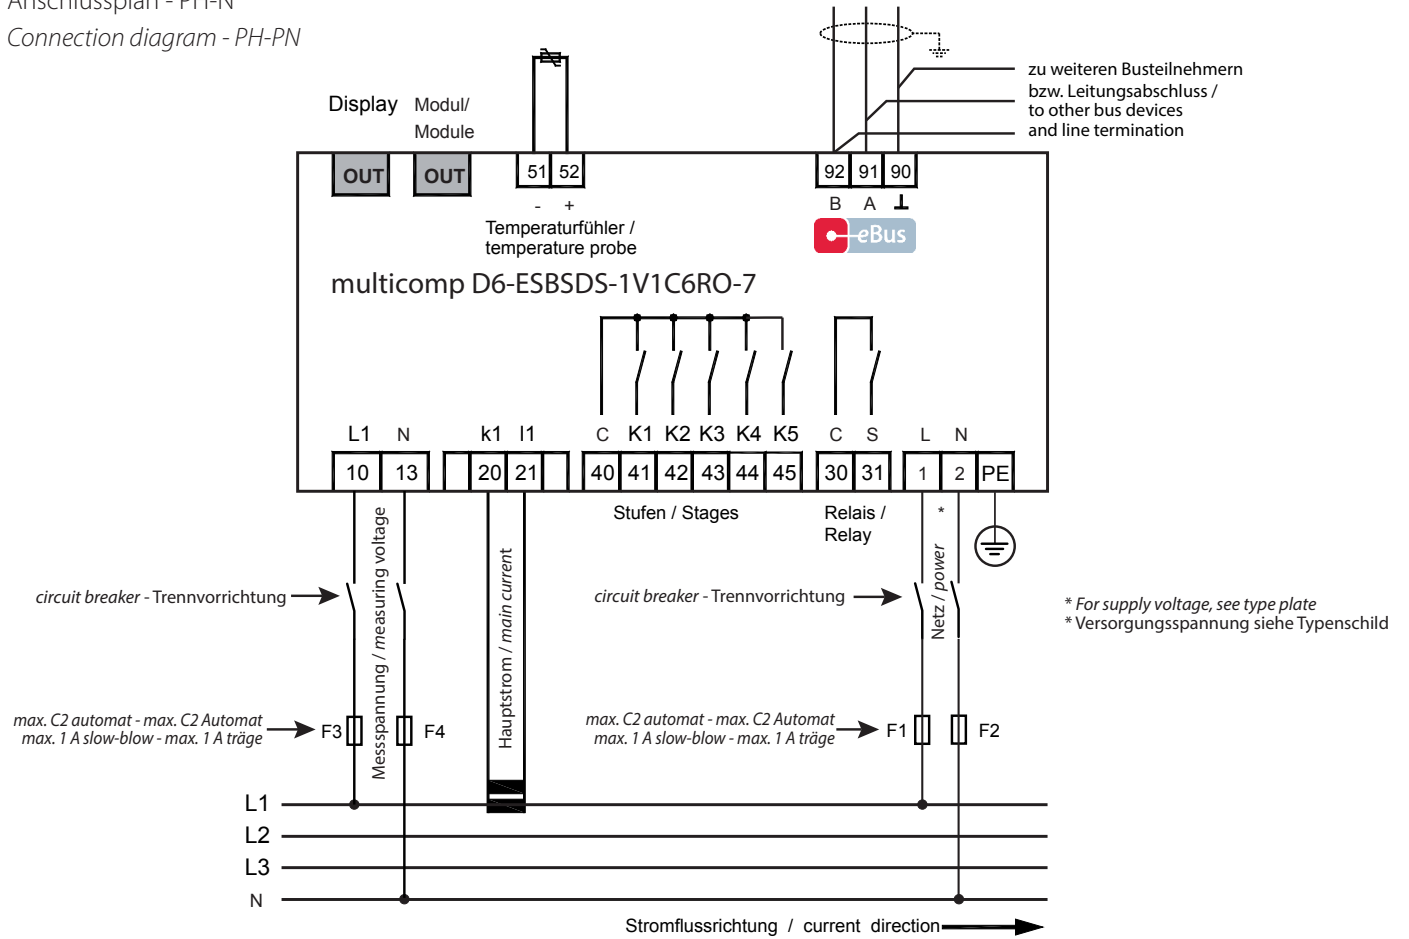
Anschlussplan - PH-N
Connection diagram - PH-PN

Display
OUT
Modul/ Module
OUT
51 52
- +
Temperaturfühler / temperature probe
92 91 90
B A ⊥
eBus
zu weiteren Busteilnehmern bzw. Leitungsabschluss / to other bus devices and line termination

multicomp D6-ESBSDS-1V1C6RO-7

L1 N k1 l1 C K1 K2 K3 K4 K5 C S L N
10 13 20 21 40 41 42 43 44 45 30 31 1 2 PE

Stufen / Stages
Relais / Relay
*

Messspannung / measuring voltage
Hauptstrom / main current
Netz / power

circuit breaker - Trennvorrichtung
circuit breaker - Trennvorrichtung

* For supply voltage, see type plate
* Versorgungsspannung siehe Typenschild

max. C2 automat - max. C2 Automat
max. 1 A slow-blow - max. 1 A träge
F3 F4
max. C2 automat - max. C2 Automat
max. 1 A slow-blow - max. 1 A träge
F1 F2

L1
L2
L3
N

Stromflussrichtung / current direction